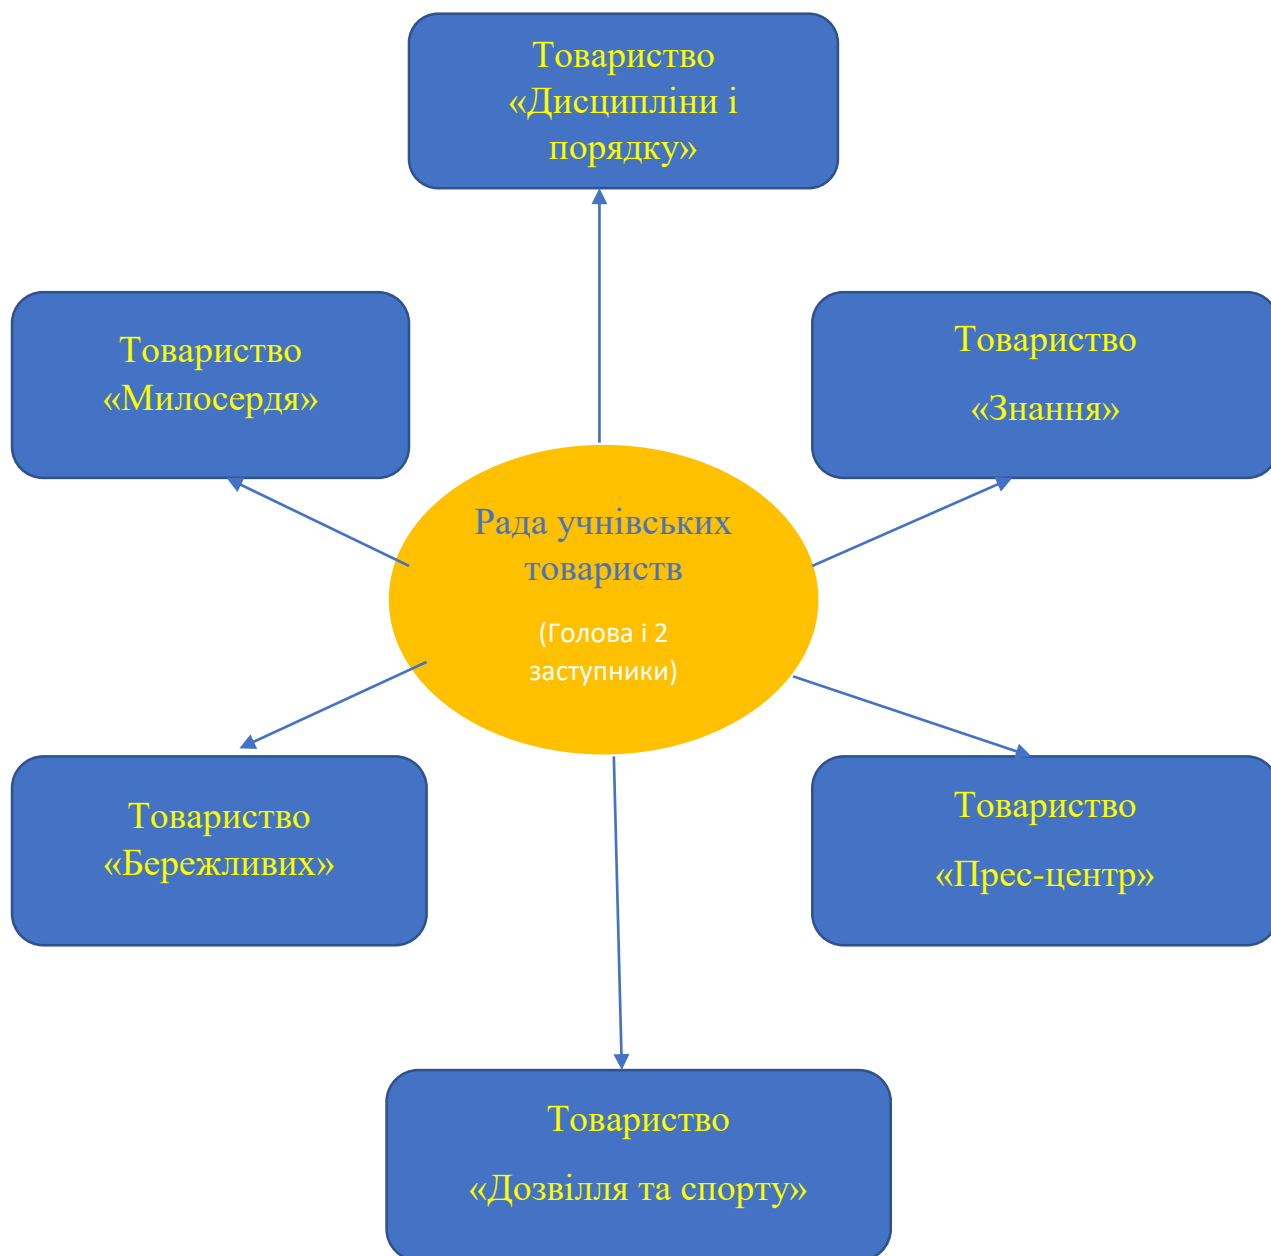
Товариство «Дисципліни і порядку»

Товариство «Милосердя»

Товариство

«Знання»

Рада учнівських товариств

(Голова і 2 заступники)

Товариство «Бережливих»

Товариство

«Прес-центр»

Товариство

«Дозвілля та спорту»